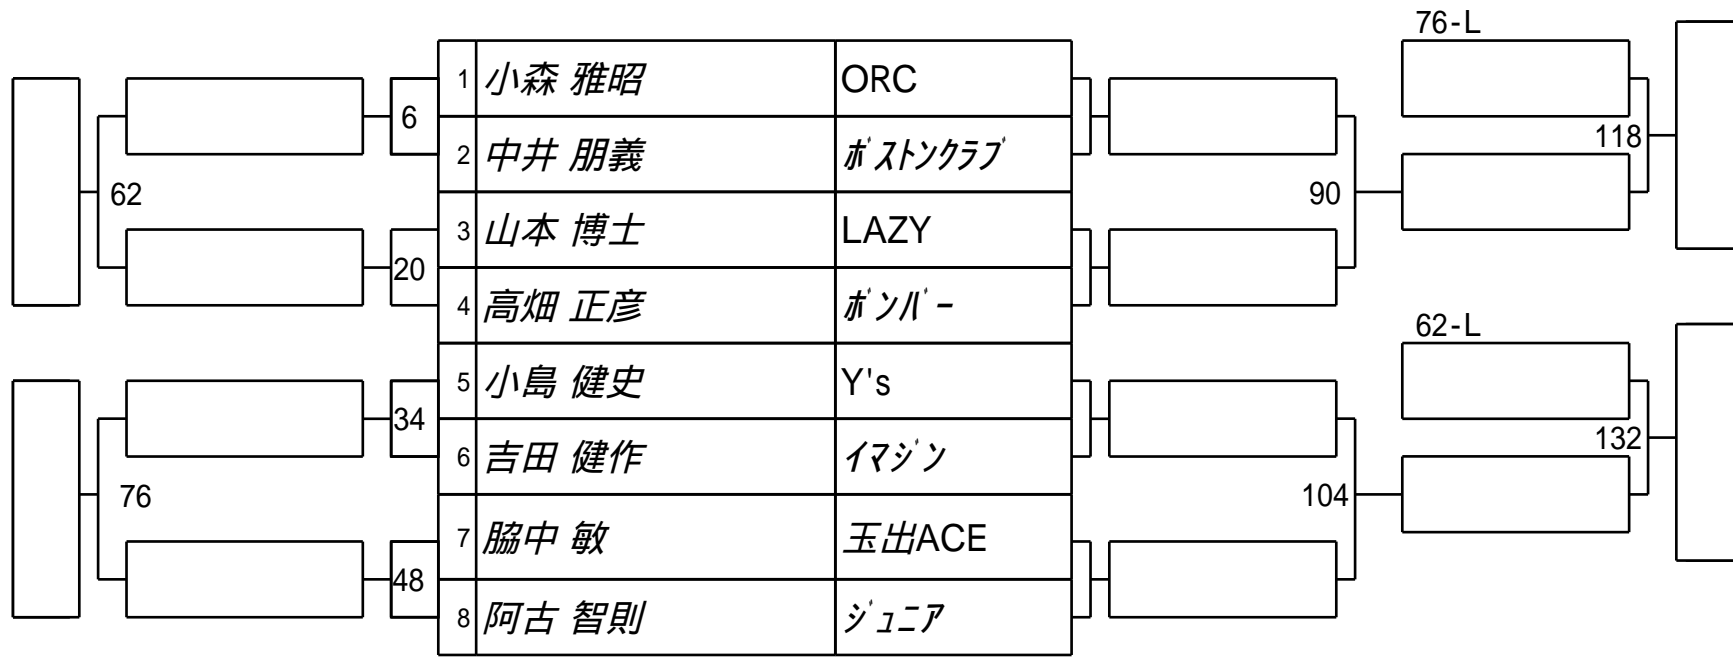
76-L

6

62

20

34

76

48

| 1 | 小森 雅昭 | ORC |
|---|---|---|
| 2 | 中井 朋義 | ボストンクラブ |
| 3 | 山本 博士 | LAZY |
| 4 | 高畑 正彦 | ボンバー |
| 5 | 小島 健史 | Y's |
| 6 | 吉田 健作 | イマジン |
| 7 | 脇中 敏 | 玉出ACE |
| 8 | 阿古 智則 | ジュニア |

90

118

62-L

104

132